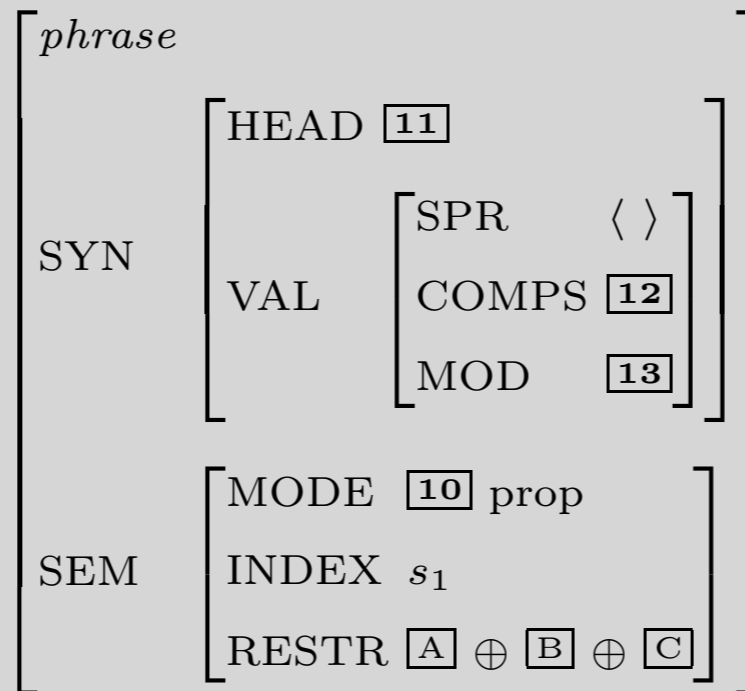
$\begin{bmatrix} \textit{phrase} & \\ \text{SYN} & \begin{bmatrix} \text{HEAD} & \boxed{11} \\ \text{VAL} & \begin{bmatrix} \text{SPR} & \langle\ \rangle \\ \text{COMPS} & \boxed{12} \\ \text{MOD} & \boxed{13} \end{bmatrix} \end{bmatrix} \\ \text{SEM} & \begin{bmatrix} \text{MODE} & \boxed{10}\ \text{prop} \\ \text{INDEX} & s_1 \\ \text{RESTR} & \boxed{\text{A}} \oplus \boxed{\text{B}} \oplus \boxed{\text{C}} \end{bmatrix} \end{bmatrix}$